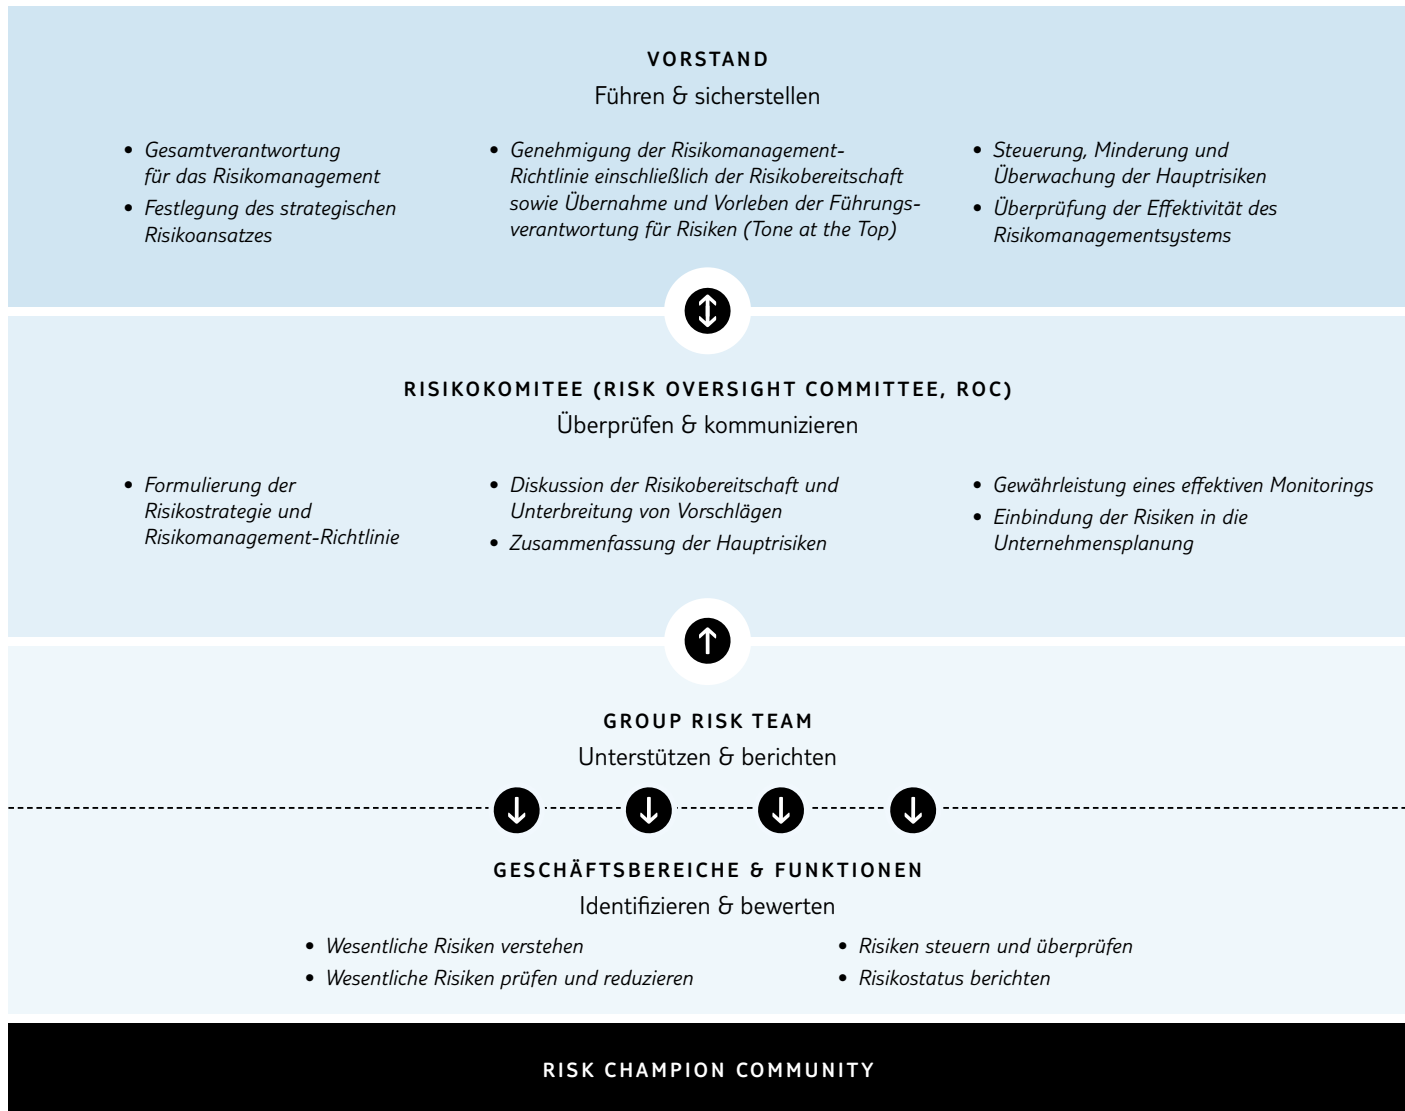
VORSTAND
Führen & sicherstellen

• Gesamtverantwortung für das Risikomanagement
• Festlegung des strategischen Risikoansatzes

• Genehmigung der Risikomanagement-Richtlinie einschließlich der Risikobereitschaft sowie Übernahme und Vorleben der Führungsverantwortung für Risiken (Tone at the Top)

• Steuerung, Minderung und Überwachung der Hauptrisiken
• Überprüfung der Effektivität des Risikomanagementsystems

RISIKOKOMITEE (RISK OVERSIGHT COMMITTEE, ROC)
Überprüfen & kommunizieren

• Formulierung der Risikostrategie und Risikomanagement-Richtlinie

• Diskussion der Risikobereitschaft und Unterbreitung von Vorschlägen
• Zusammenfassung der Hauptrisiken

• Gewährleistung eines effektiven Monitorings
• Einbindung der Risiken in die Unternehmensplanung

GROUP RISK TEAM
Unterstützen & berichten

GESCHÄFTSBEREICHE & FUNKTIONEN
Identifizieren & bewerten

• Wesentliche Risiken verstehen
• Wesentliche Risiken prüfen und reduzieren

• Risiken steuern und überprüfen
• Risikostatus berichten

RISK CHAMPION COMMUNITY